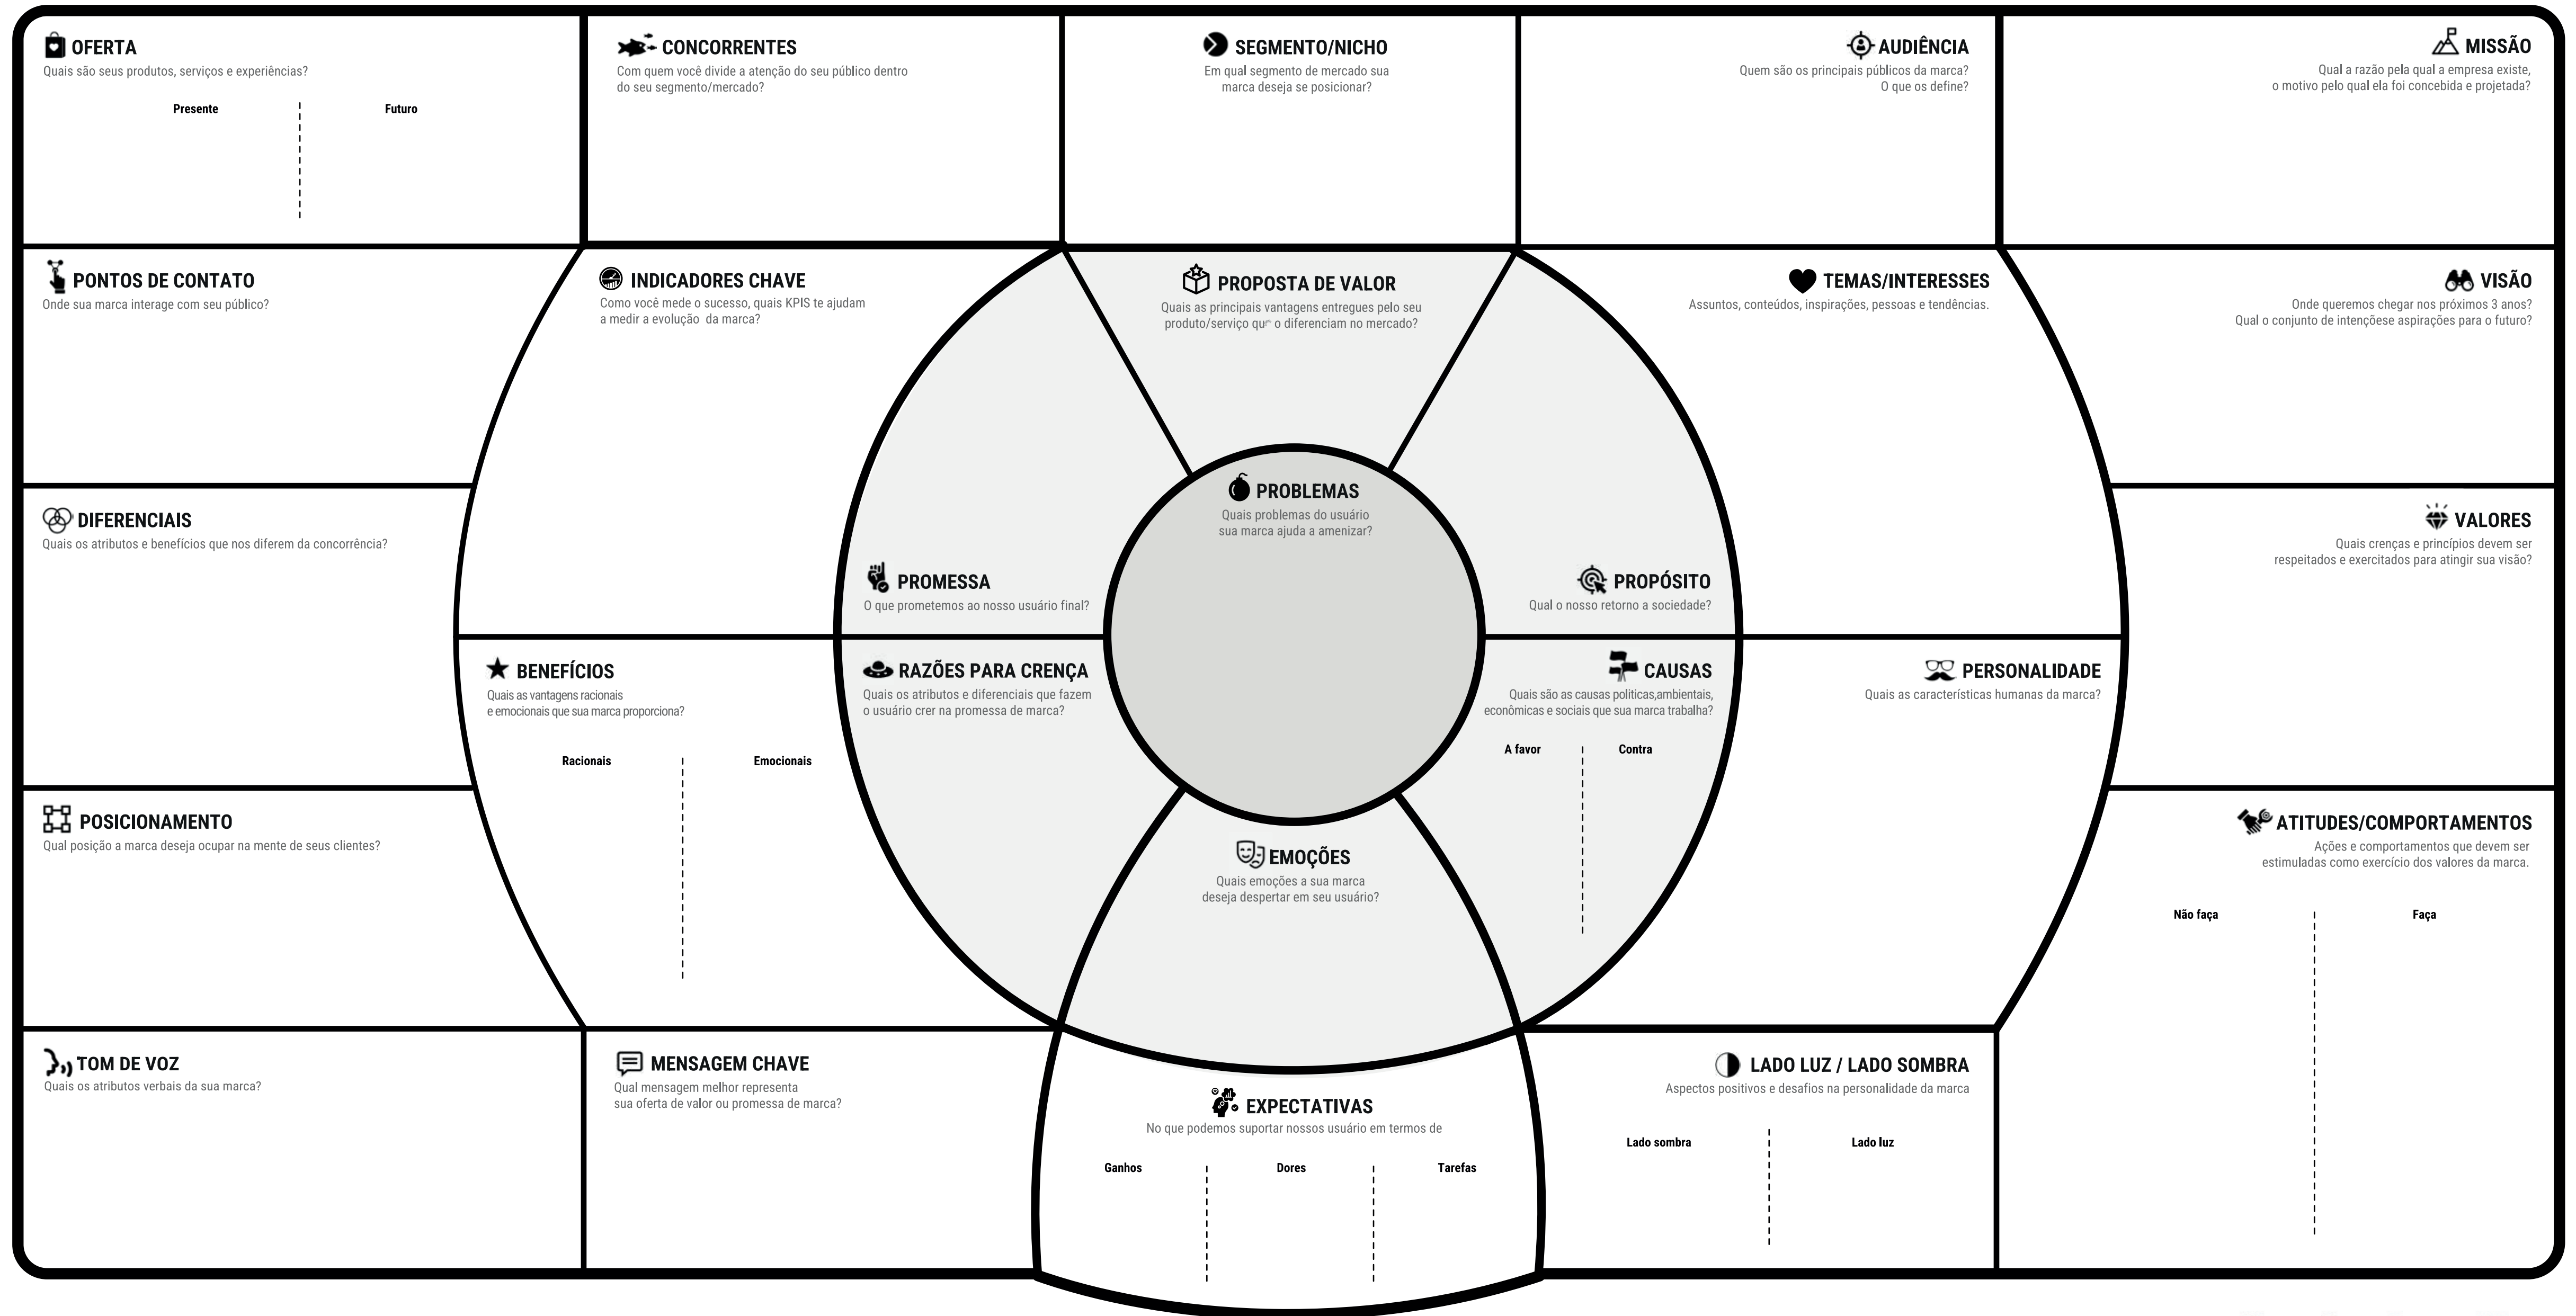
OFERTA
Quais são seus produtos, serviços e experiências?

Presente

Futuro

CONCORRENTES
Com quem você divide a atenção do seu público dentro do seu segmento/mercado?

SEGMENTO/NICHO
Em qual segmento de mercado sua marca deseja se posicionar?

AUDIÊNCIA
Quem são os principais públicos da marca? O que os define?

MISSÃO
Qual a razão pela qual a empresa existe, o motivo pelo qual ela foi concebida e projetada?

PONTOS DE CONTATO
Onde sua marca interage com seu público?

INDICADORES CHAVE
Como você mede o sucesso, quais KPIS te ajudam a medir a evolução da marca?

PROPOSTA DE VALOR
Quais as principais vantagens entregues pelo seu produto/serviço que o diferenciam no mercado?

TEMAS/INTERESSES
Assuntos, conteúdos, inspirações, pessoas e tendências.

VISÃO
Onde queremos chegar nos próximos 3 anos? Qual o conjunto de intençõese aspirações para o futuro?

DIFERENCIAIS
Quais os atributos e benefícios que nos diferem da concorrência?

PROBLEMAS
Quais problemas do usuário sua marca ajuda a amenizar?

VALORES
Quais crenças e princípios devem ser respeitados e exercitados para atingir sua visão?

PROMESSA
O que prometemos ao nosso usuário final?

PROPÓSITO
Qual o nosso retorno a sociedade?

BENEFÍCIOS
Quais as vantagens racionais e emocionais que sua marca proporciona?

Racionais

Emocionais

RAZÕES PARA CRENÇA
Quais os atributos e diferenciais que fazem o usuário crer na promessa de marca?

CAUSAS
Quais são as causas políticas,ambientais, econômicas e sociais que sua marca trabalha?

A favor

Contra

PERSONALIDADE
Quais as características humanas da marca?

POSICIONAMENTO
Qual posição a marca deseja ocupar na mente de seus clientes?

EMOÇÕES
Quais emoções a sua marca deseja despertar em seu usuário?

ATITUDES/COMPORTAMENTOS
Ações e comportamentos que devem ser estimuladas como exercício dos valores da marca.

Não faça

Faça

TOM DE VOZ
Quais os atributos verbais da sua marca?

MENSAGEM CHAVE
Qual mensagem melhor representa sua oferta de valor ou promessa de marca?

EXPECTATIVAS
No que podemos suportar nossos usuário em termos de

Ganhos

Dores

Tarefas

LADO LUZ / LADO SOMBRA
Aspectos positivos e desafios na personalidade da marca

Lado sombra

Lado luz